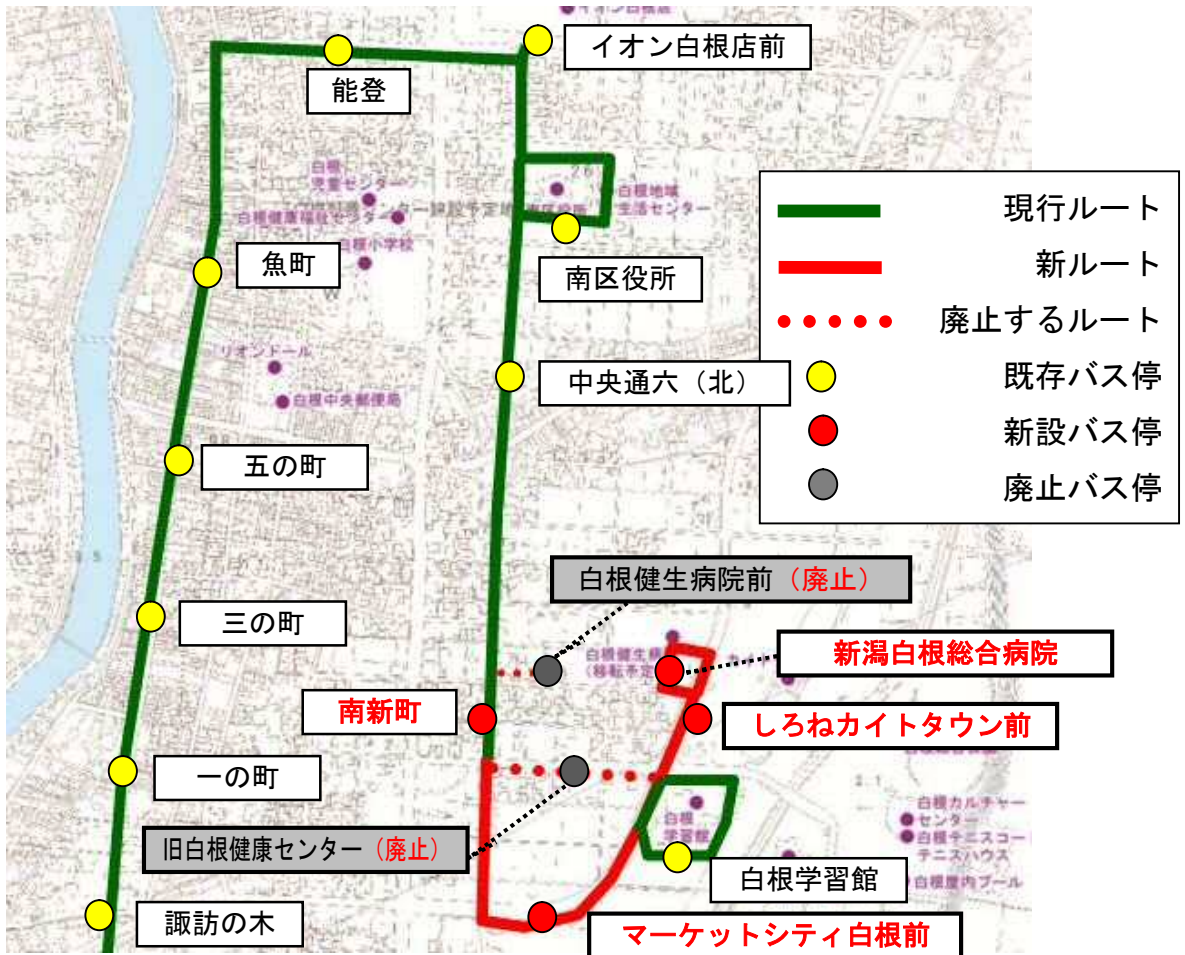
イオン白根店前

能登

現行ルート
新ルート
廃止するルート
既存バス停
新設バス停
廃止バス停

白根児童センター
白根健康福祉センター
白根小学校
白根地域生活センター
南区役所

魚町

リオンドール
白根中央郵便局

中央通六（北）

五の町

白根健生病院前（廃止）

三の町

新潟白根総合病院

南新町

しろねカイトタウン前

一の町

白根学習館
白根カルチャーセンター
白根テニスコートテニスハウス
白根屋内プール

旧白根健康センター（廃止）

白根学習館

諏訪の木

マーケットシティ白根前